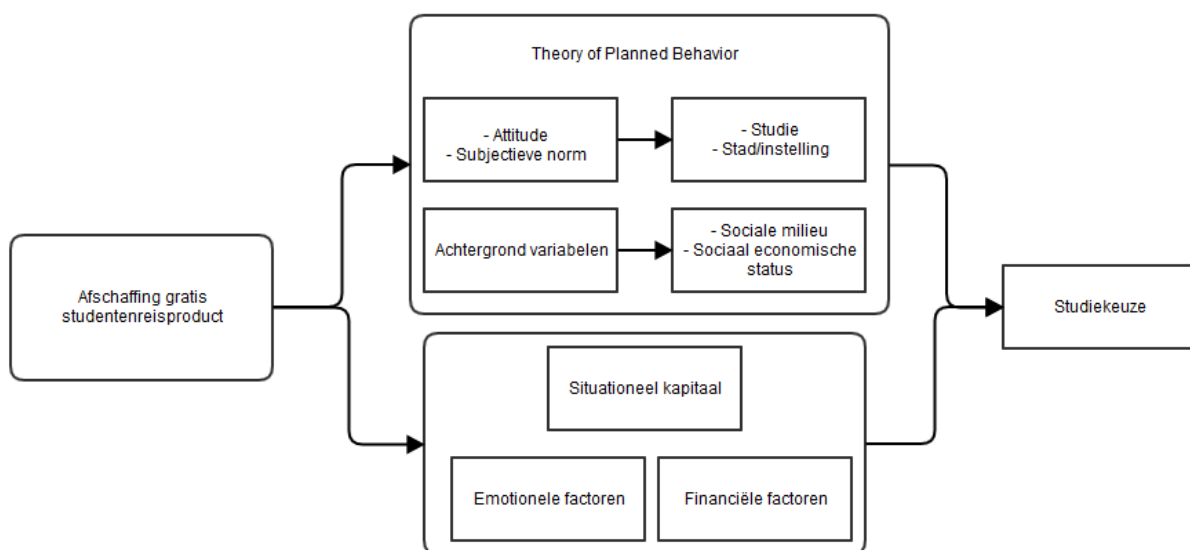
Afschaffing gratis studentenreisproduct

Theory of Planned Behavior

- Attitude
- Subjectieve norm

- Studie
- Stad/instelling

Achtergrond variabelen

- Sociale milieu
- Sociaal economische status

Situationeel kapitaal

Emotionele factoren

Financiële factoren

Studiekeuze